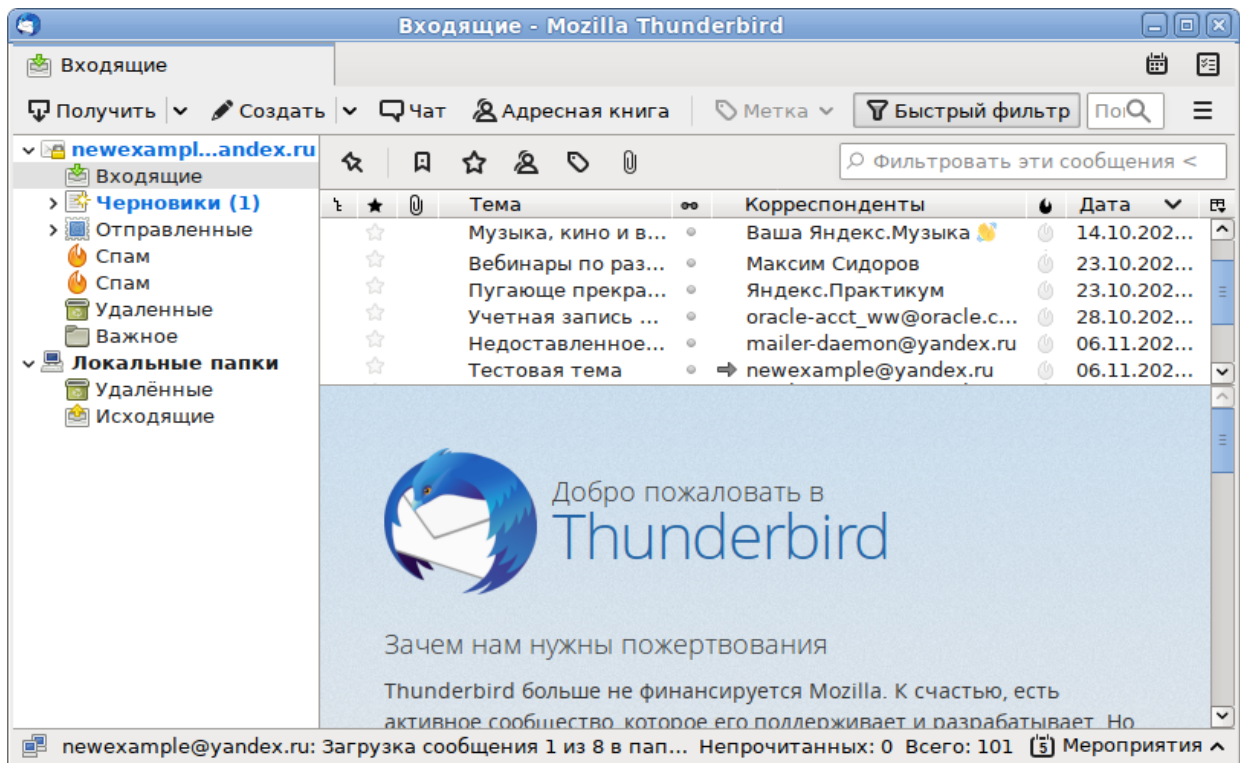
Входящие - Mozilla Thunderbird

Входящие

Получить | Создать | Чат | Адресная книга | Метка | Быстрый фильтр | Пои

newexampl...andex.ru
Входящие
Черновики (1)
Отправленные
Спам
Спам
Удаленные
Важное
Локальные папки
Удалённые
Исходящие

Фильтровать эти сообщения <

| | | | Тема | | Корреспонденты | | Дата |
|---|---|---|---|---|---|---|---|
| | | | Музыка, кино и в... | | Ваша Яндекс.Музыка | | 14.10.202... |
| | | | Вебинары по раз... | | Максим Сидоров | | 23.10.202... |
| | | | Пугающе прекра... | | Яндекс.Практикум | | 23.10.202... |
| | | | Учетная запись ... | | oracle-acct_ww@oracle.c... | | 28.10.202... |
| | | | Недоставленное... | | mailer-daemon@yandex.ru | | 06.11.202... |
| | | | Тестовая тема | | newexample@yandex.ru | | 06.11.202... |

Добро пожаловать в
Thunderbird

Зачем нам нужны пожертвования

Thunderbird больше не финансируется Mozilla. К счастью, есть активное сообщество, которое его поддерживает и разрабатывает. Но

newexample@yandex.ru: Загрузка сообщения 1 из 8 в пап... Непрочитанных: 0 Всего: 101 Мероприятия